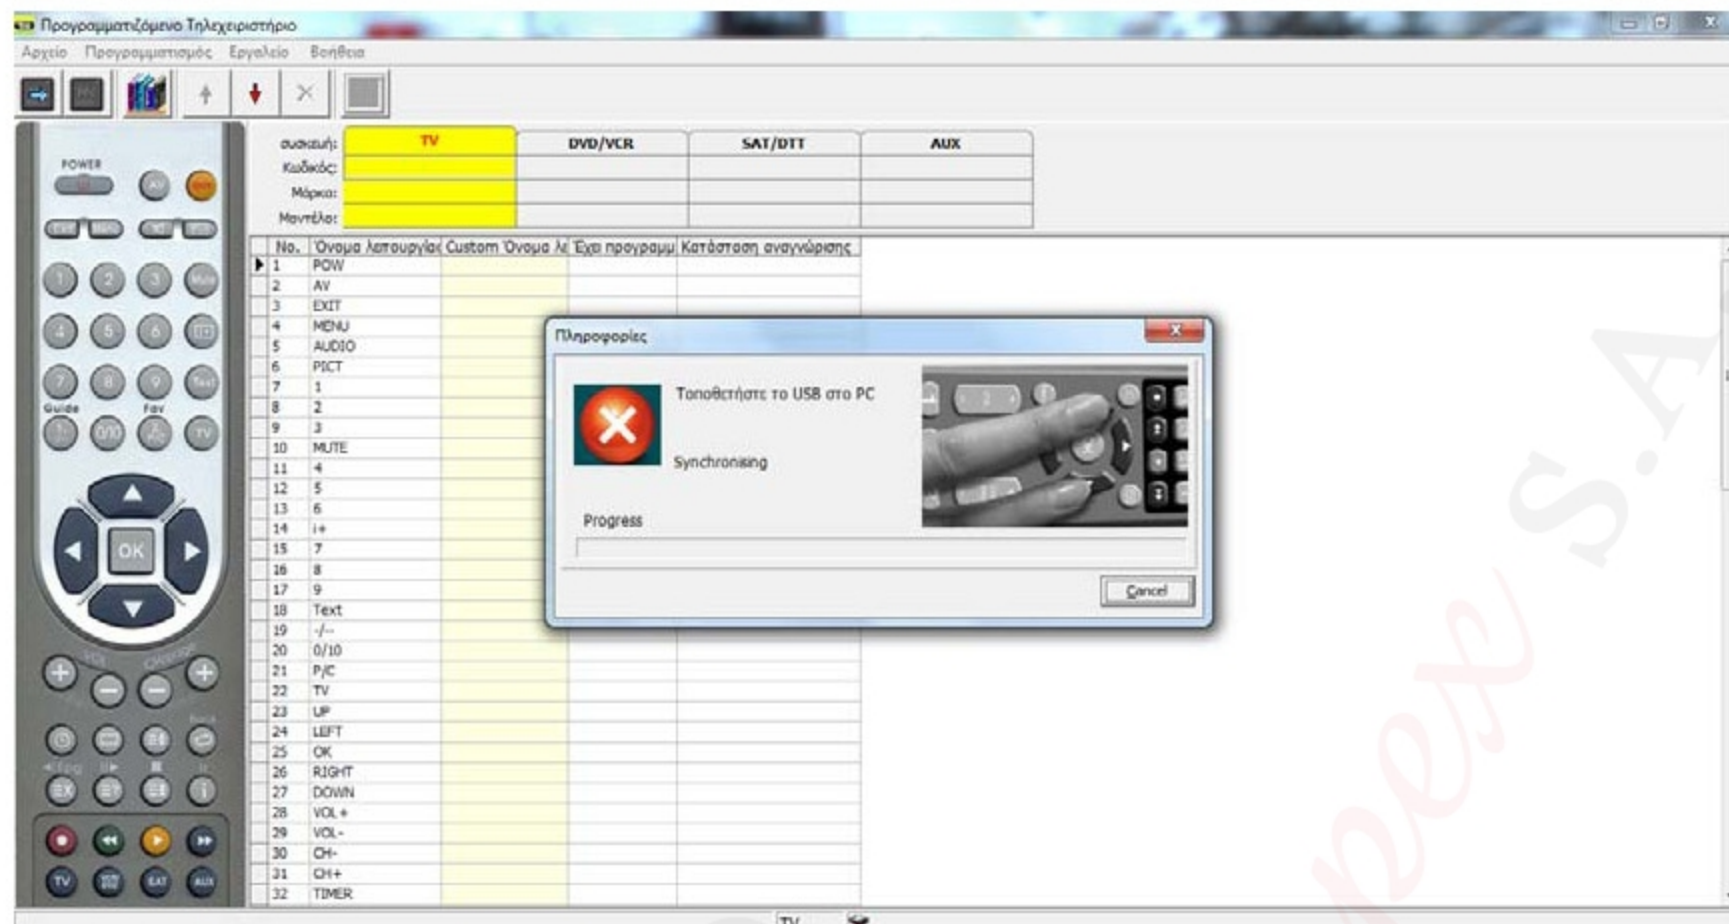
Προγραμματιζόμενο Τηλεχειριστήριο

Αρχείο Προγραμματισμός Εργαλείο Βοήθεια

POWER

| συσκευή: | TV | DVD/VCR | SAT/DTT | AUX |
|---|---|---|---|---|
| Κωδικός: | | | | |
| Μάρκα: | | | | |
| Μοντέλο: | | | | |

| No. | Όνομα λειτουργίας | Custom Όνομα λ | Έχει προγραμμ | Κατάσταση αναγνώρισης |
|---|---|---|---|---|
| 1 | POW | | | |
| 2 | AV | | | |
| 3 | EXIT | | | |
| 4 | MENU | | | |
| 5 | AUDIO | | | |
| 6 | PICT | | | |
| 7 | 1 | | | |
| 8 | 2 | | | |
| 9 | 3 | | | |
| 10 | MUTE | | | |
| 11 | 4 | | | |
| 12 | 5 | | | |
| 13 | 6 | | | |
| 14 | i+ | | | |
| 15 | 7 | | | |
| 16 | 8 | | | |
| 17 | 9 | | | |
| 18 | Text | | | |
| 19 | -/-- | | | |
| 20 | 0/10 | | | |
| 21 | P/C | | | |
| 22 | TV | | | |
| 23 | UP | | | |
| 24 | LEFT | | | |
| 25 | OK | | | |
| 26 | RIGHT | | | |
| 27 | DOWN | | | |
| 28 | VOL+ | | | |
| 29 | VOL- | | | |
| 30 | CH- | | | |
| 31 | CH+ | | | |
| 32 | TIMER | | | |

Guide Fav OK TV

Πληροφορίες

Τοποθετήστε το USB στο PC

Synchronising

Progress

Cancel

TV

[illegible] S.A.